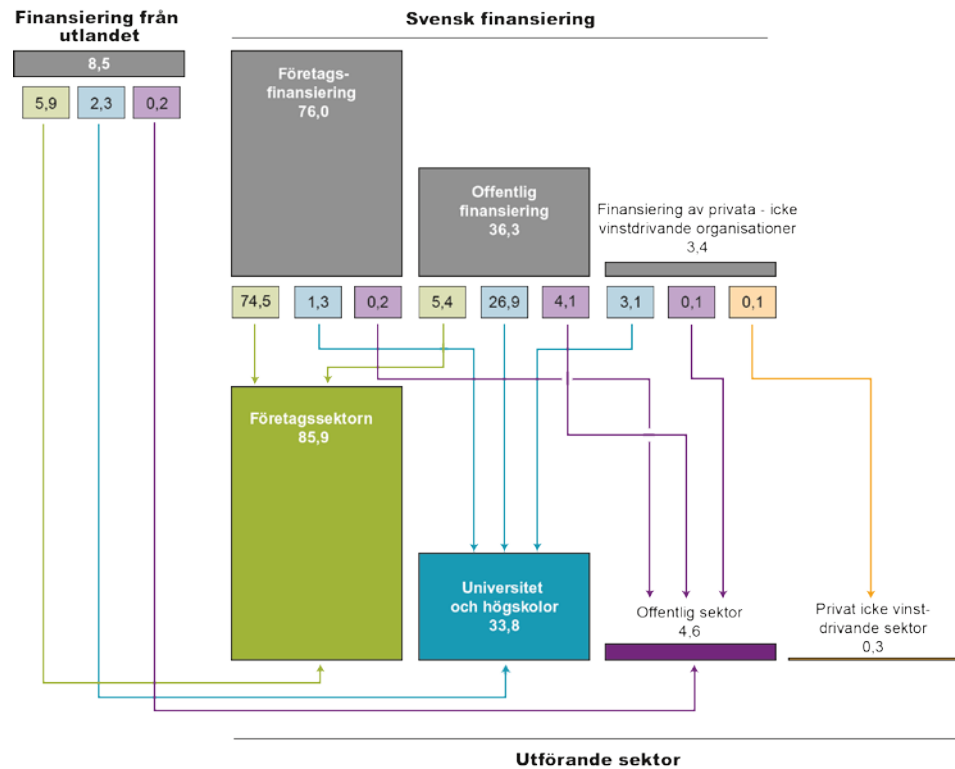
Finansiering från utlandet

Svensk finansiering

8,5

5,9 2,3 0,2

Företagsfinansiering
76,0

Offentlig finansiering
36,3

Finansiering av privata - icke vinstdrivande organisationer
3,4

74,5 1,3 0,2 5,4 26,9 4,1 3,1 0,1 0,1

Företagssektorn
85,9

Universitet och högskolor
33,8

Offentlig sektor
4,6

Privat icke vinstdrivande sektor
0,3

Utförande sektor